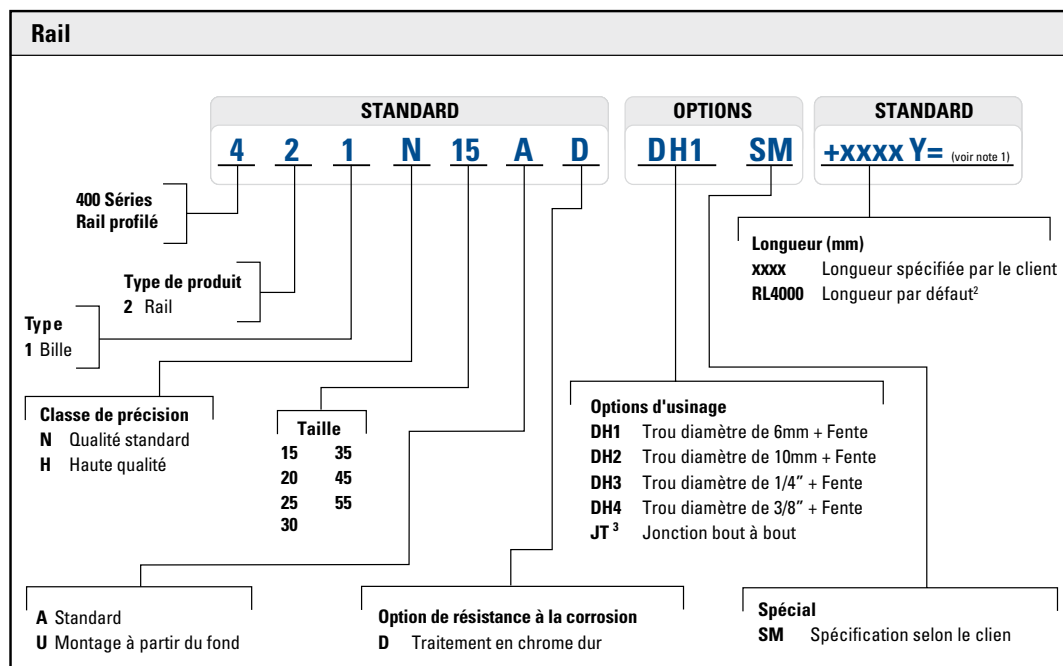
Rail

STANDARD
4 2 1 N 15 A D

OPTIONS
DH1 SM

STANDARD
+xxxx Y= (voir note 1)

400 Séries
Rail profilé

Type de produit
2 Rail

Type
1 Bille

Longueur (mm)
xxxx Longueur spécifiée par le client
RL4000 Longueur par défaut²

Classe de précision
N Qualité standard
H Haute qualité

Taille
| | |
|---|---|
| 15 | 35 |
| 20 | 45 |
| 25 | 55 |
| 30 | |

Options d'usinage
DH1 Trou diamètre de 6mm + Fente
DH2 Trou diamètre de 10mm + Fente
DH3 Trou diamètre de 1/4" + Fente
DH4 Trou diamètre de 3/8" + Fente
JT ³ Jonction bout à bout

A Standard
U Montage à partir du fond

Option de résistance à la corrosion
D Traitement en chrome dur

Spécial
SM Spécification selon le clien